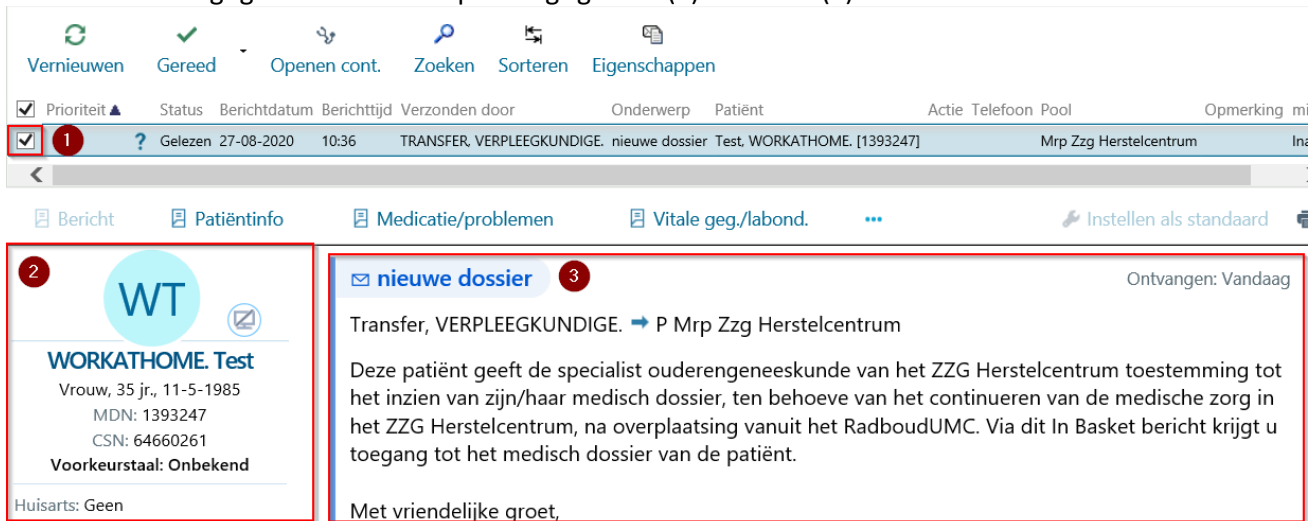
Vernieuwen Gereed Openen cont. Zoeken Sorteren Eigenschappen

| | Prioriteit ▲ | Status | Berichtdatum | Berichttijd | Verzonden door | Onderwerp | Patiënt | Actie | Telefoon | Pool | Opmerking | mi |
|---|---|---|---|---|---|---|---|---|---|---|---|---|
| 1 | ? | Gelezen | 27-08-2020 | 10:36 | TRANSFER, VERPLEEGKUNDIGE. | nieuwe dossier | Test, WORKATHOME. [1393247] | | | Mrp Zzg Herstelcentrum | | Ina |

Bericht Patiëntinfo Medicatie/problemen Vitale geg./labond. ••• Instellen als standaard

2

WT

WORKATHOME. Test
Vrouw, 35 jr., 11-5-1985
MDN: 1393247
CSN: 64660261
Voorkeurstaal: Onbekend

Huisarts: Geen

nieuwe dossier 3 Ontvangen: Vandaag

Transfer, VERPLEEGKUNDIGE. ➡ P Mrp Zzg Herstelcentrum

Deze patiënt geeft de specialist ouderengeneeskunde van het ZZG Herstelcentrum toestemming tot het inzien van zijn/haar medisch dossier, ten behoeve van het continueren van de medische zorg in het ZZG Herstelcentrum, na overplaatsing vanuit het RadboudUMC. Via dit In Basket bericht krijgt u toegang tot het medisch dossier van de patiënt.

Met vriendelijke groet,